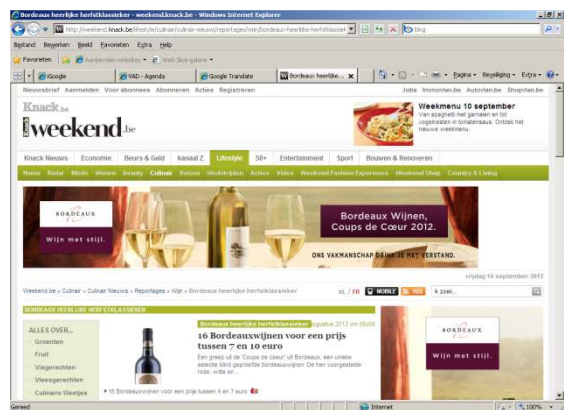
Bordeaux heerlijke herfstklassieker - weekend.knack.be - Windows Internet Explorer

http://weekend.knack.be/lifestyle/culinair/culinair-nieuws/reportages/wijn/bordeaux-heerlijke-herfstklassiek

Bing

Bestand Bewerken Beeld Favorieten Extra Help

Favorieten Aanbevolen websites Web Slice-galerie

Google VAD - Agenda Google Translate Bordeaux heerlijke... Pagina Beveiliging Extra

Nieuwsbrief Aanmelden Voor abonnees Abonneren Acties Registreren Jobs Immovlan.be Autovlan.be Shopvlan.be

Knack.be weekend.be

Weekmenu 10 september

Van spaghetti met garnalen en tot vegetarisch in tomatensaus. Ontdek het nieuwe weekmenu.

Knack Nieuws Economie Beurs & Geld kanaal Z Lifestyle 50+ Entertainment Sport Bouwen & Renoveren

Home Radar Mode Wonen Beauty Culinair Reizen Wedstrijden Acties Video Weekend Fashion Experience Weekend Shop Country & Living

BORDEAUX Wijn met stijl.

Bordeaux Wijnen, Coups de Cœur 2012.

ONS VAKMANSCHAP DRINK JE MET VERSTAND.

vrijdag 14 september 2012

Weekend.be » Culinair » Culinair Nieuws » Reportages » Wijn » Bordeaux heerlijke herfstklassieker

NL / FR MOBILE RSS zoek...

BORDEAUX HEERLIJKE HERFSTKLASSIEKER

ALLES OVER...
Groenten
Fruit
Visgerechten
Vleesgerechten
Culinaire Weetjes

Bordeaux heerlijke herfstklassieker augustus 2012 om 00u00

16 Bordeauxwijnen voor een prijs tussen 7 en 10 euro

Een greep uit de 'Coups de coeur' uit Bordeaux, een unieke selectie bled gepresenteerde bordeauxwijnen. De hier voorgestelde rode, witte en ...

16 Bordeauxwijnen voor een prijs tussen 4 en 7 euro

BORDEAUX Wijn met stijl.

Gereed Internet 100%